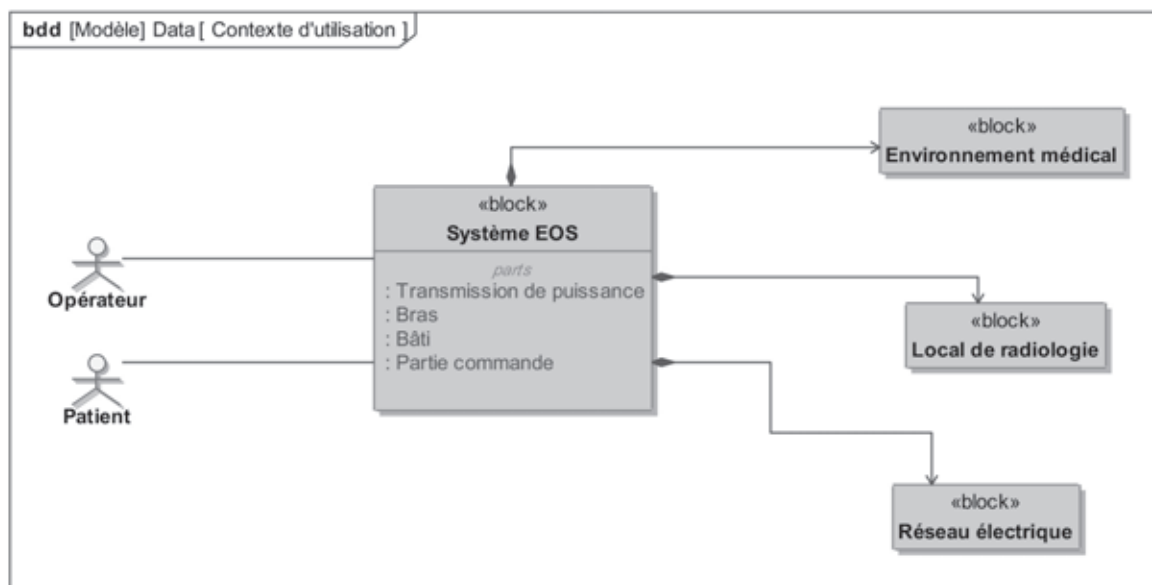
bdd [Modèle] Data [ Contexte d'utilisation ]

«block»
Environnement médical

«block»
Système EOS

parts
: Transmission de puissance
: Bras
: Bâti
: Partie commande

Opérateur

Patient

«block»
Local de radiologie

«block»
Réseau électrique